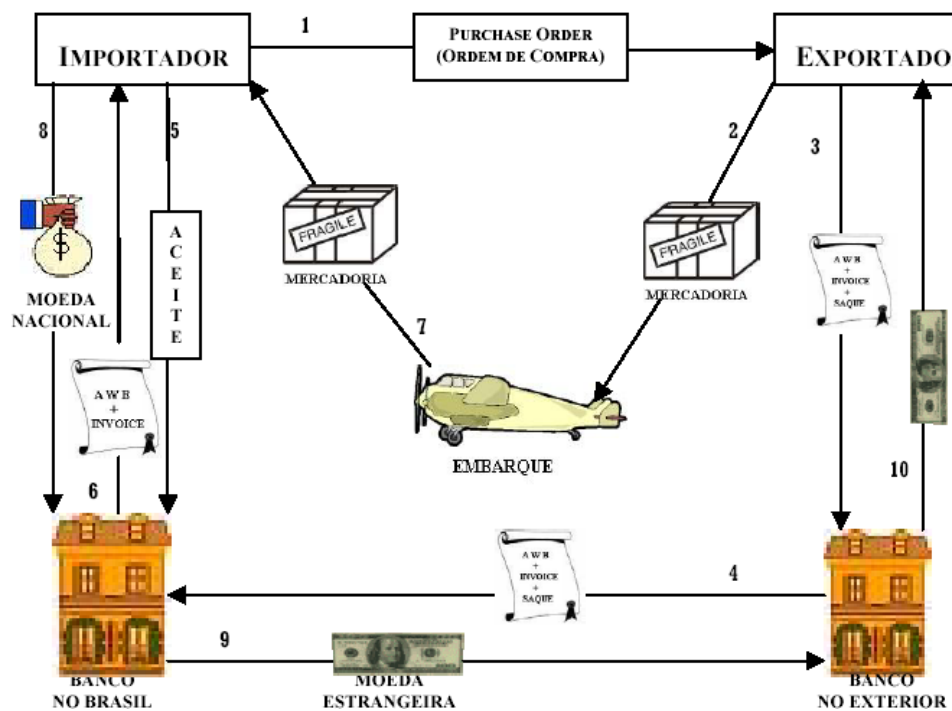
IMPORTADOR

1

PURCHASE ORDER
(ORDEM DE COMPRA)

EXPORTADO

8

5

2

3

$

MOEDA NACIONAL

A C E I T E

FRAGILE

MERCADORIA

FRAGILE

MERCADORIA

AWB + INVOICE + SAQUE

7

AWB + INVOICE

EMBARQUE

6

10

AWB + INVOICE + SAQUE

4

9

BANCO NO BRASIL

MOEDA ESTRANGEIRA

BANCO NO EXTERIOR